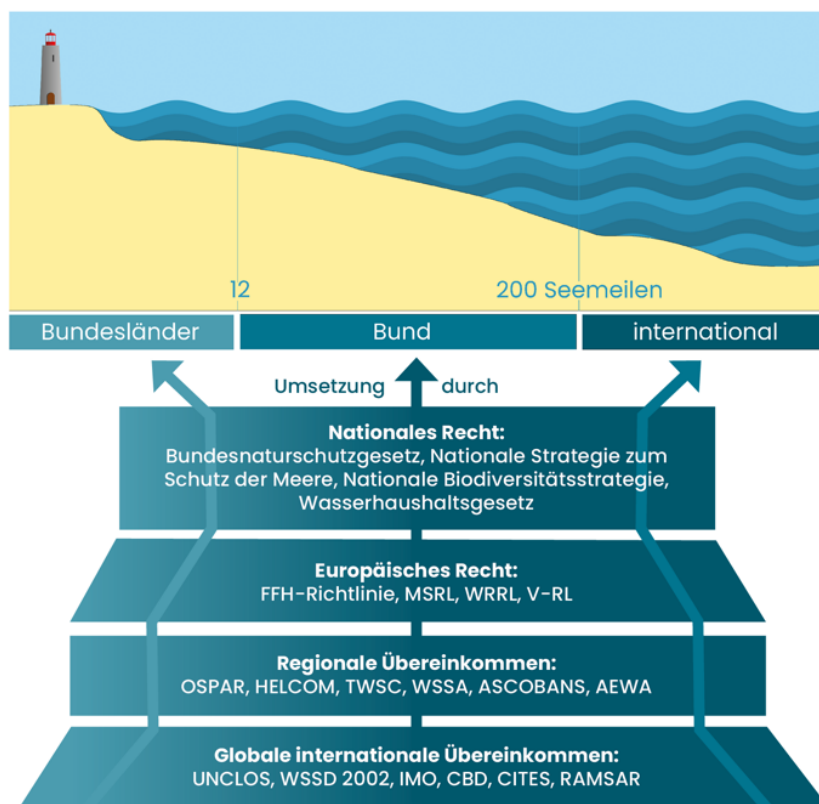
12

200 Seemeilen

Bundesländer

Bund

international

Umsetzung durch

Nationales Recht:
Bundesnaturschutzgesetz, Nationale Strategie zum Schutz der Meere, Nationale Biodiversitätsstrategie, Wasserhaushaltsgesetz

Europäisches Recht:
FFH-Richtlinie, MSRL, WRRL, V-RL

Regionale Übereinkommen:
OSPAR, HELCOM, TWSC, WSSA, ASCOBANS, AEWA

Globale internationale Übereinkommen:
UNCLOS, WSSD 2002, IMO, CBD, CITES, RAMSAR